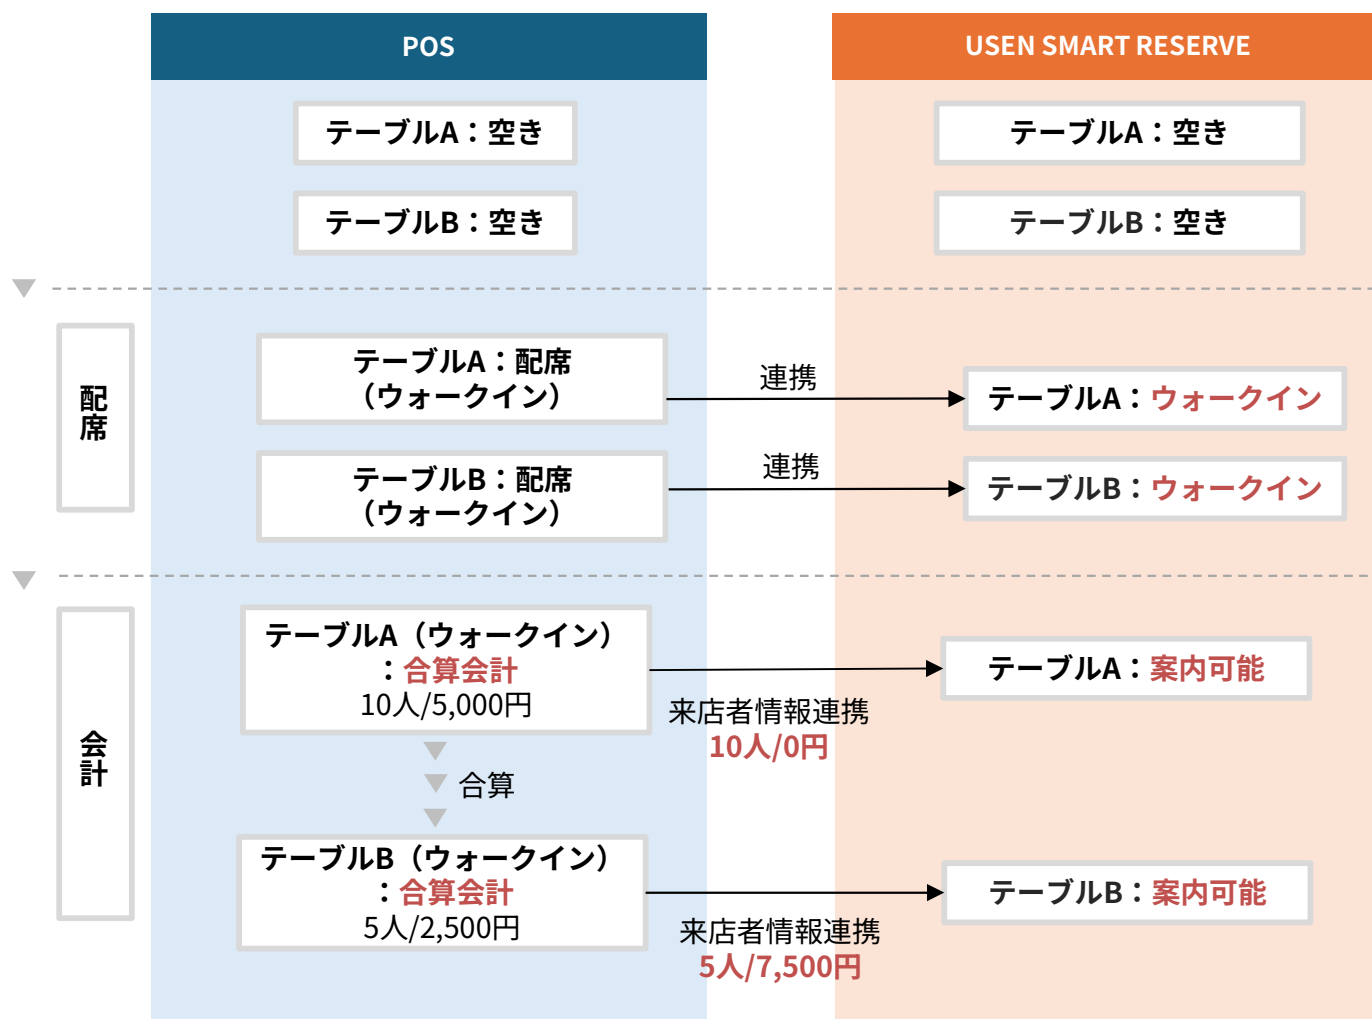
POS

USEN SMART RESERVE

テーブルA：空き

テーブルB：空き

テーブルA：空き

テーブルB：空き

配席

テーブルA：配席
（ウォークイン）

連携

テーブルA：ウォークイン

テーブルB：配席
（ウォークイン）

連携

テーブルB：ウォークイン

会計

テーブルA（ウォークイン）
：合算会計
10人/5,000円

来店者情報連携
10人/0円

テーブルA：案内可能

合算

テーブルB（ウォークイン）
：合算会計
5人/2,500円

来店者情報連携
5人/7,500円

テーブルB：案内可能